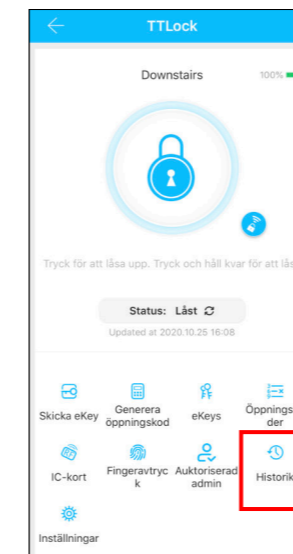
TTLock

Downstairs

100%

Tryck för att låsa upp. Tryck och håll kvar för att lås

Status: Låst

Updated at 2020.10.25 16:08

Skicka eKey

Generera öppningskod

eKeys

Öppnings der

IC-kort

Fingeravtryck

Auktoriserad admin

Historik

Inställningar